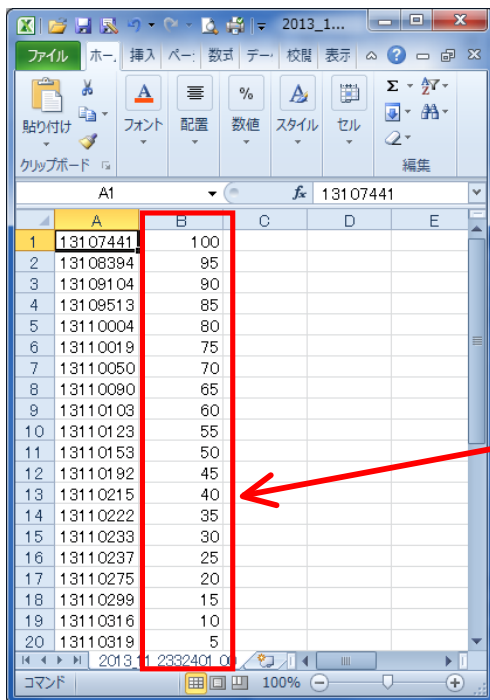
2013_1...

ファイル ホー 挿入 ペー 数式 デー 校閲 表示

貼り付け フォント 配置 数値 スタイル セル 編集
クリップボード

A1 $f_x$ 13107441

| | A | B | C | D | E |
|---|---|---|---|---|---|
| 1 | 13107441 | 100 | | | |
| 2 | 13108394 | 95 | | | |
| 3 | 13109104 | 90 | | | |
| 4 | 13109513 | 85 | | | |
| 5 | 13110004 | 80 | | | |
| 6 | 13110019 | 75 | | | |
| 7 | 13110050 | 70 | | | |
| 8 | 13110090 | 65 | | | |
| 9 | 13110103 | 60 | | | |
| 10 | 13110123 | 55 | | | |
| 11 | 13110153 | 50 | | | |
| 12 | 13110192 | 45 | | | |
| 13 | 13110215 | 40 | | | |
| 14 | 13110222 | 35 | | | |
| 15 | 13110233 | 30 | | | |
| 16 | 13110237 | 25 | | | |
| 17 | 13110275 | 20 | | | |
| 18 | 13110299 | 15 | | | |
| 19 | 13110316 | 10 | | | |
| 20 | 13110319 | 5 | | | |

2013_1_2332401_0

コマンド 100%